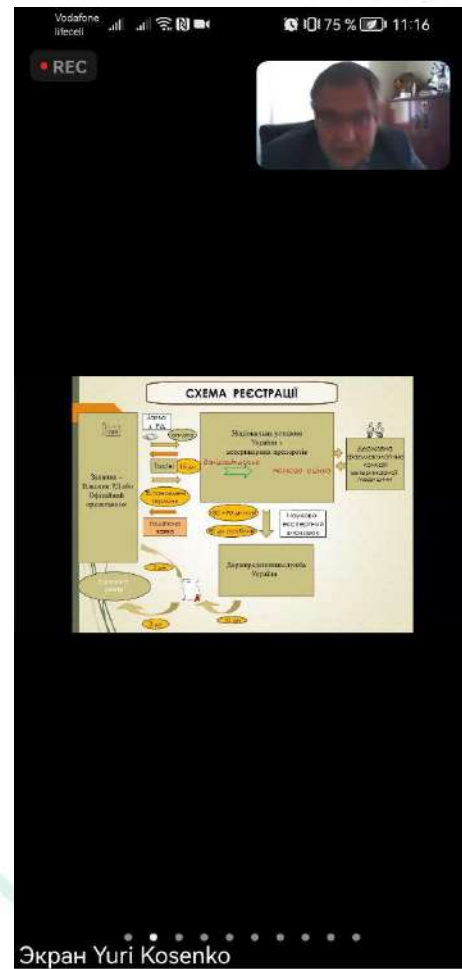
Vodafone lifecell

75 % 11:16

REC

СХЕМА РЕЄСТРАЦІЇ

Заявник – Власник РП або Офіційний представник

Національна установа України з реєстрації препаратів

Державна фармакологічна комісія ветеринарної медицини

Науково-експертна оцінка

Держпродспоживслужба України

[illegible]

Экран Yuri Kosenko